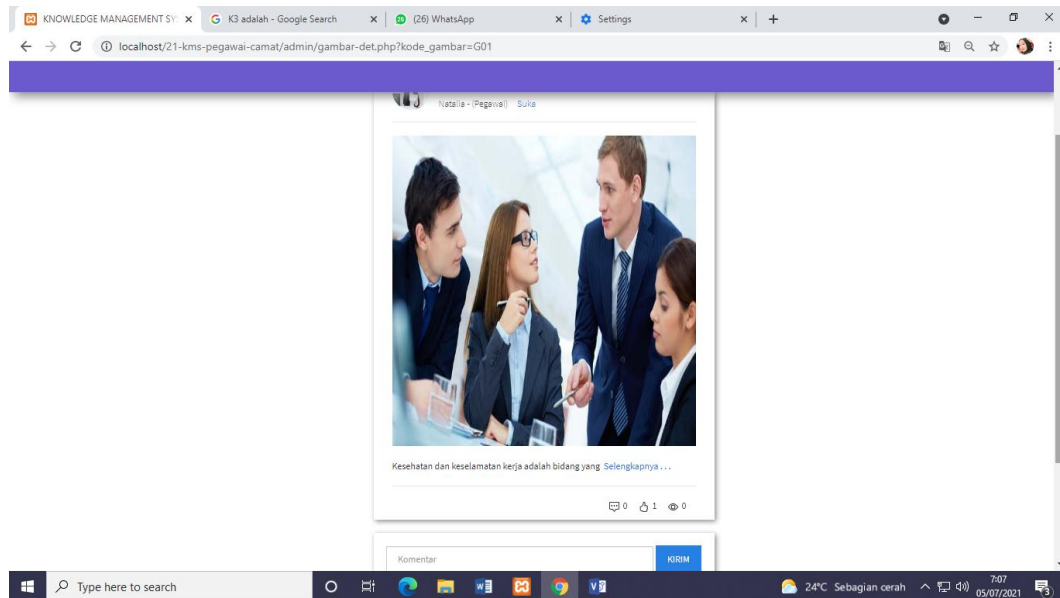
KNOWLEDGE MANAGEMENT SY ×
K3 adalah - Google Search ×
(26) WhatsApp ×
Settings ×
+

localhost/21-kms-pegawai-camat/admin/gambar-det.php?kode_gambar=G01

Natalia - (Pegawai) Suka

Kesehatan dan keselamatan kerja adalah bidang yang Selengkapnya ...

0 1 0

Komentar
KIRIM

Type here to search
24°C Sebagian cerah
7:07
05/07/2021